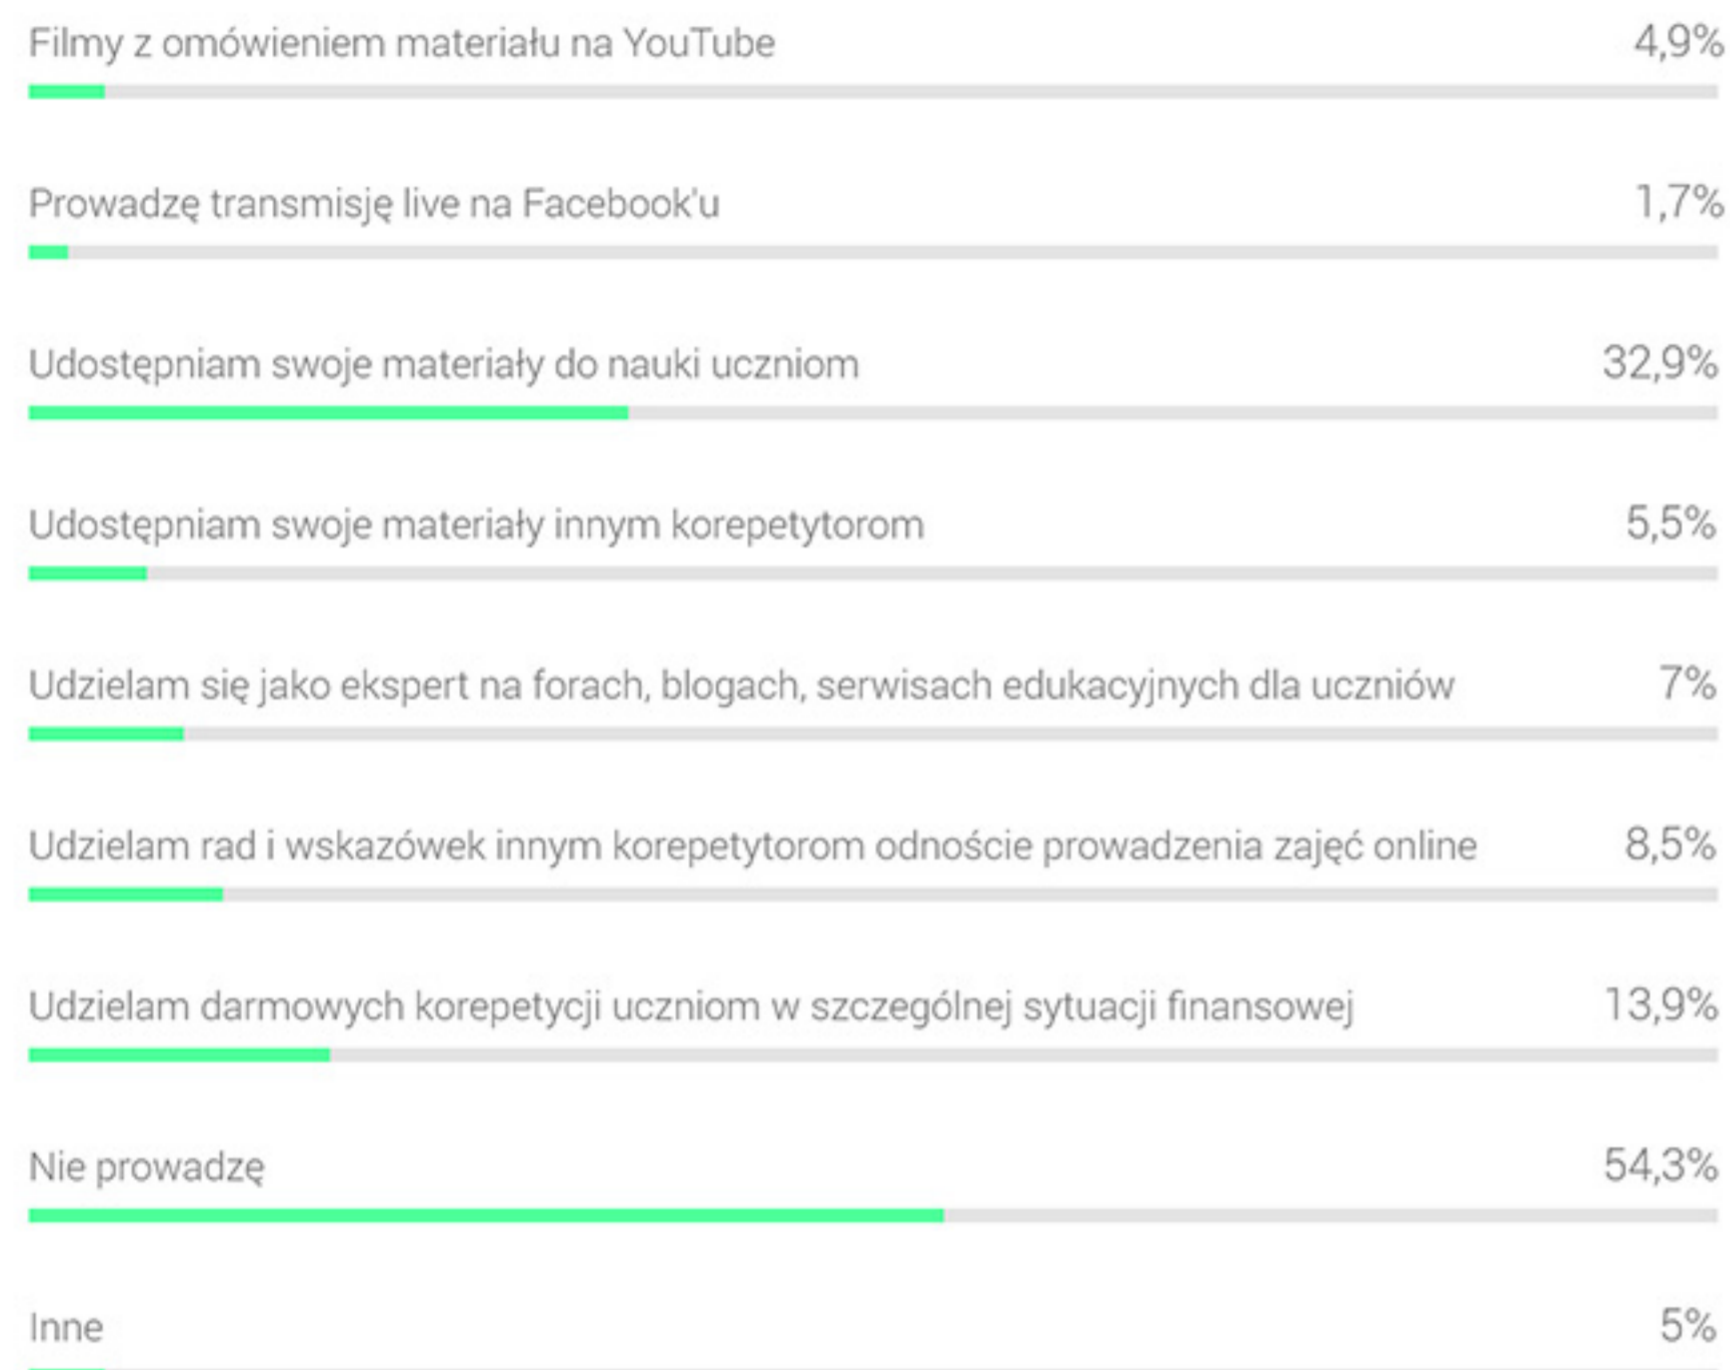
Filmy z omówieniem materiału na YouTube 4,9%

Prowadzę transmisję live na Facebook'u 1,7%

Udostępniam swoje materiały do nauki uczniom 32,9%

Udostępniam swoje materiały innym korepetytorom 5,5%

Udzielam się jako ekspert na forach, blogach, serwisach edukacyjnych dla uczniów 7%

Udzielam rad i wskazówek innym korepetytorom odnoście prowadzenia zajęć online 8,5%

Udzielam darmowych korepetycji uczniom w szczególnej sytuacji finansowej 13,9%

Nie prowadzę 54,3%

Inne 5%